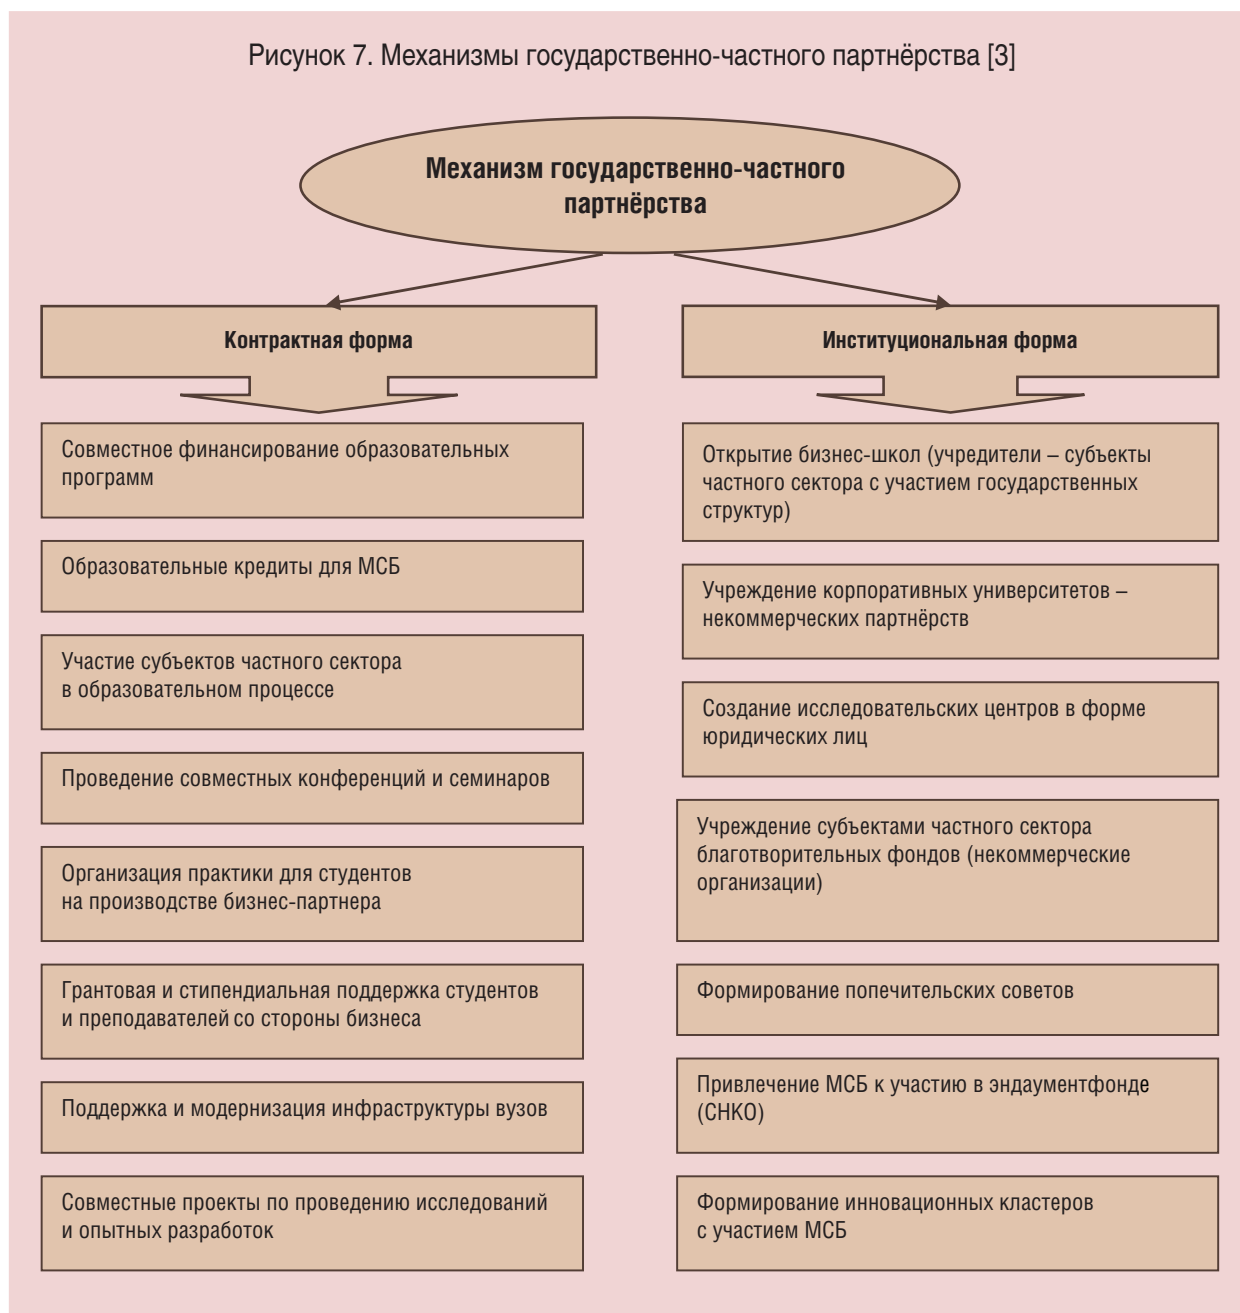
Рисунок 7. Механизмы государственно-частного партнёрства [3]

Механизм государственно-частного партнёрства

Контрактная форма

Совместное финансирование образовательных программ

Образовательные кредиты для МСБ

Участие субъектов частного сектора в образовательном процессе

Проведение совместных конференций и семинаров

Организация практики для студентов на производстве бизнес-партнера

Грантовая и стипендиальная поддержка студентов и преподавателей со стороны бизнеса

Поддержка и модернизация инфраструктуры вузов

Совместные проекты по проведению исследований и опытных разработок

Институциональная форма

Открытие бизнес-школ (учредители – субъекты частного сектора с участием государственных структур)

Учреждение корпоративных университетов – некоммерческих партнёрств

Создание исследовательских центров в форме юридических лиц

Учреждение субъектами частного сектора благотворительных фондов (некоммерческие организации)

Формирование попечительских советов

Привлечение МСБ к участию в эндаументфонде (СНКО)

Формирование инновационных кластеров с участием МСБ